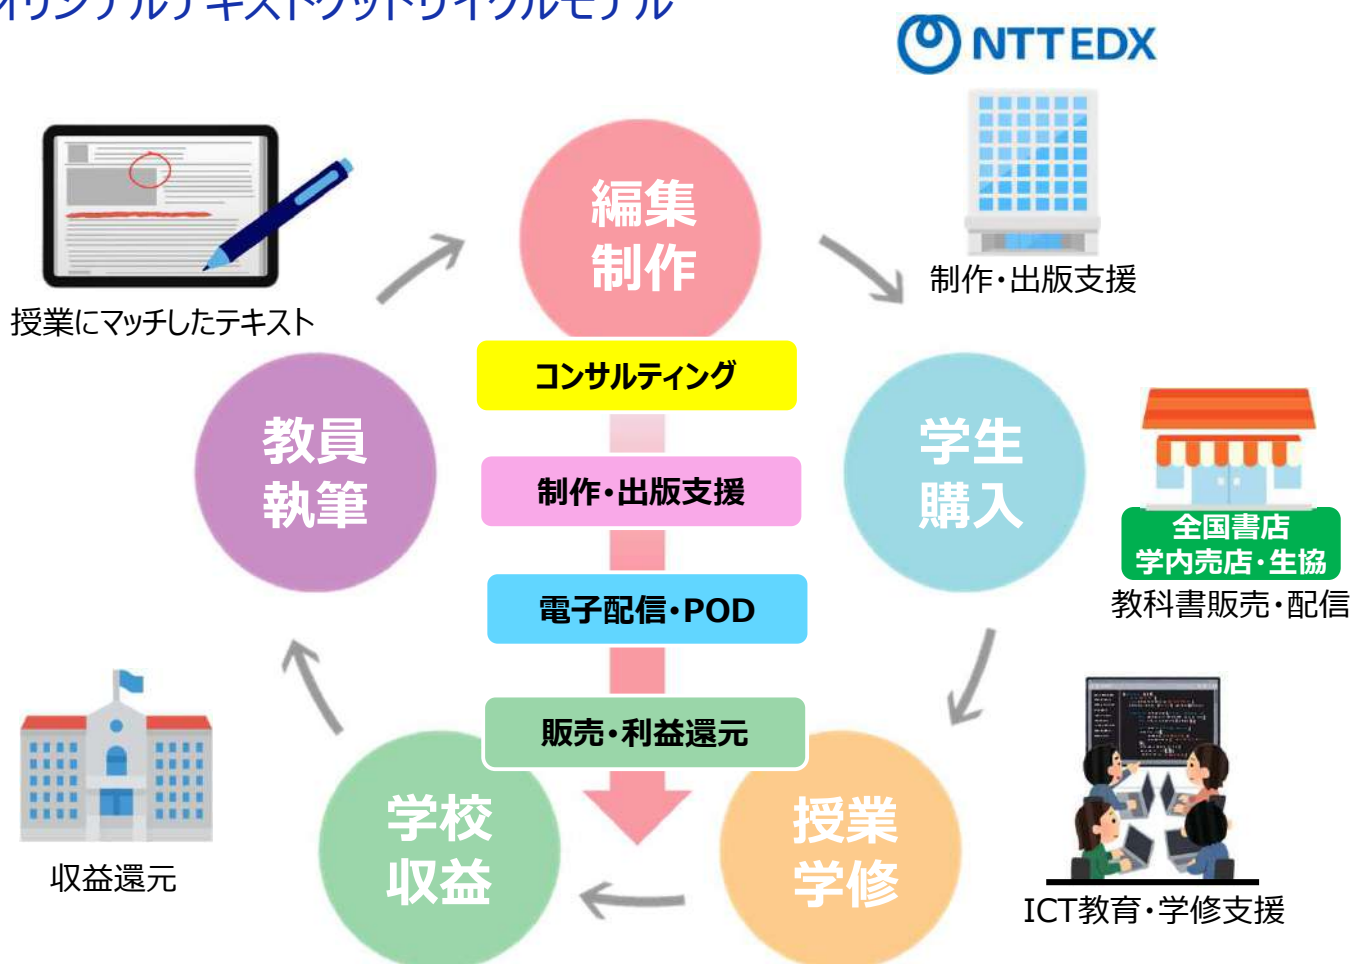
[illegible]

NTTEDX

編集
制作

制作・出版支援

授業にマッチしたテキスト

コンサルティング

教員
執筆

制作・出版支援

学生
購入

全国書店
学内売店・生協
教科書販売・配信

電子配信・POD

販売・利益還元

収益還元

学校
収益

授業
学修

ICT教育・学修支援